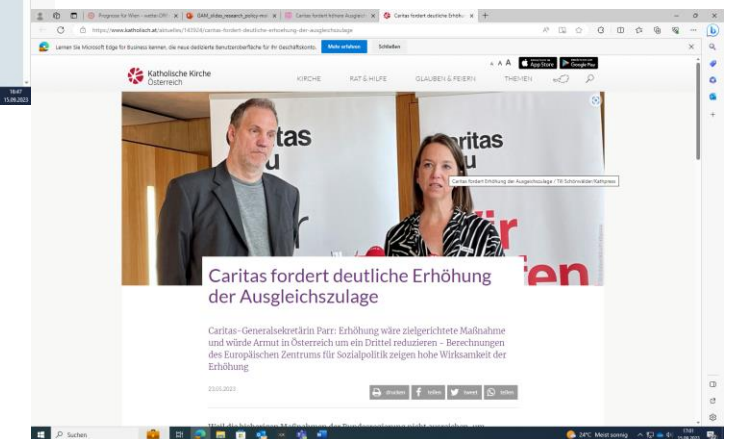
Prognose für Wien - wetter.ORF | OAM_globe_research_policy-mo | Caritas fordert höhere Ausgleich | Caritas fordert deutliche Erhöhu

https://www.katholisch.at/aktuelles/143504/caritas-fordert-deutliche-erhoehung-der-ausgleichszulage

Lernen Sie Microsoft Edge für Business kennen, die neue dedizierte Benutzeroberfläche für Ihr Geschäftskonto. Mehr erfahren Schließen

Katholische Kirche Österreich

A A A App Store Google Play

KIRCHE RAT & HILFE GLAUBEN & FEIERN THEMEN

Caritas fordert Erhöhung der Ausgleichszulage / Till Schönwälder/Kathpress

itas
itas

Caritas fordert deutliche Erhöhung der Ausgleichszulage

Caritas-Generalsekretärin Parr: Erhöhung wäre zielgerichtete Maßnahme und würde Armut in Österreich um ein Drittel reduzieren - Berechnungen des Europäischen Zentrums für Sozialpolitik zeigen hohe Wirksamkeit der Erhöhung

23.08.2023

drucken teilen tweet teilen

Suchen

24°C Meist sonnig

16:47 15.09.2023